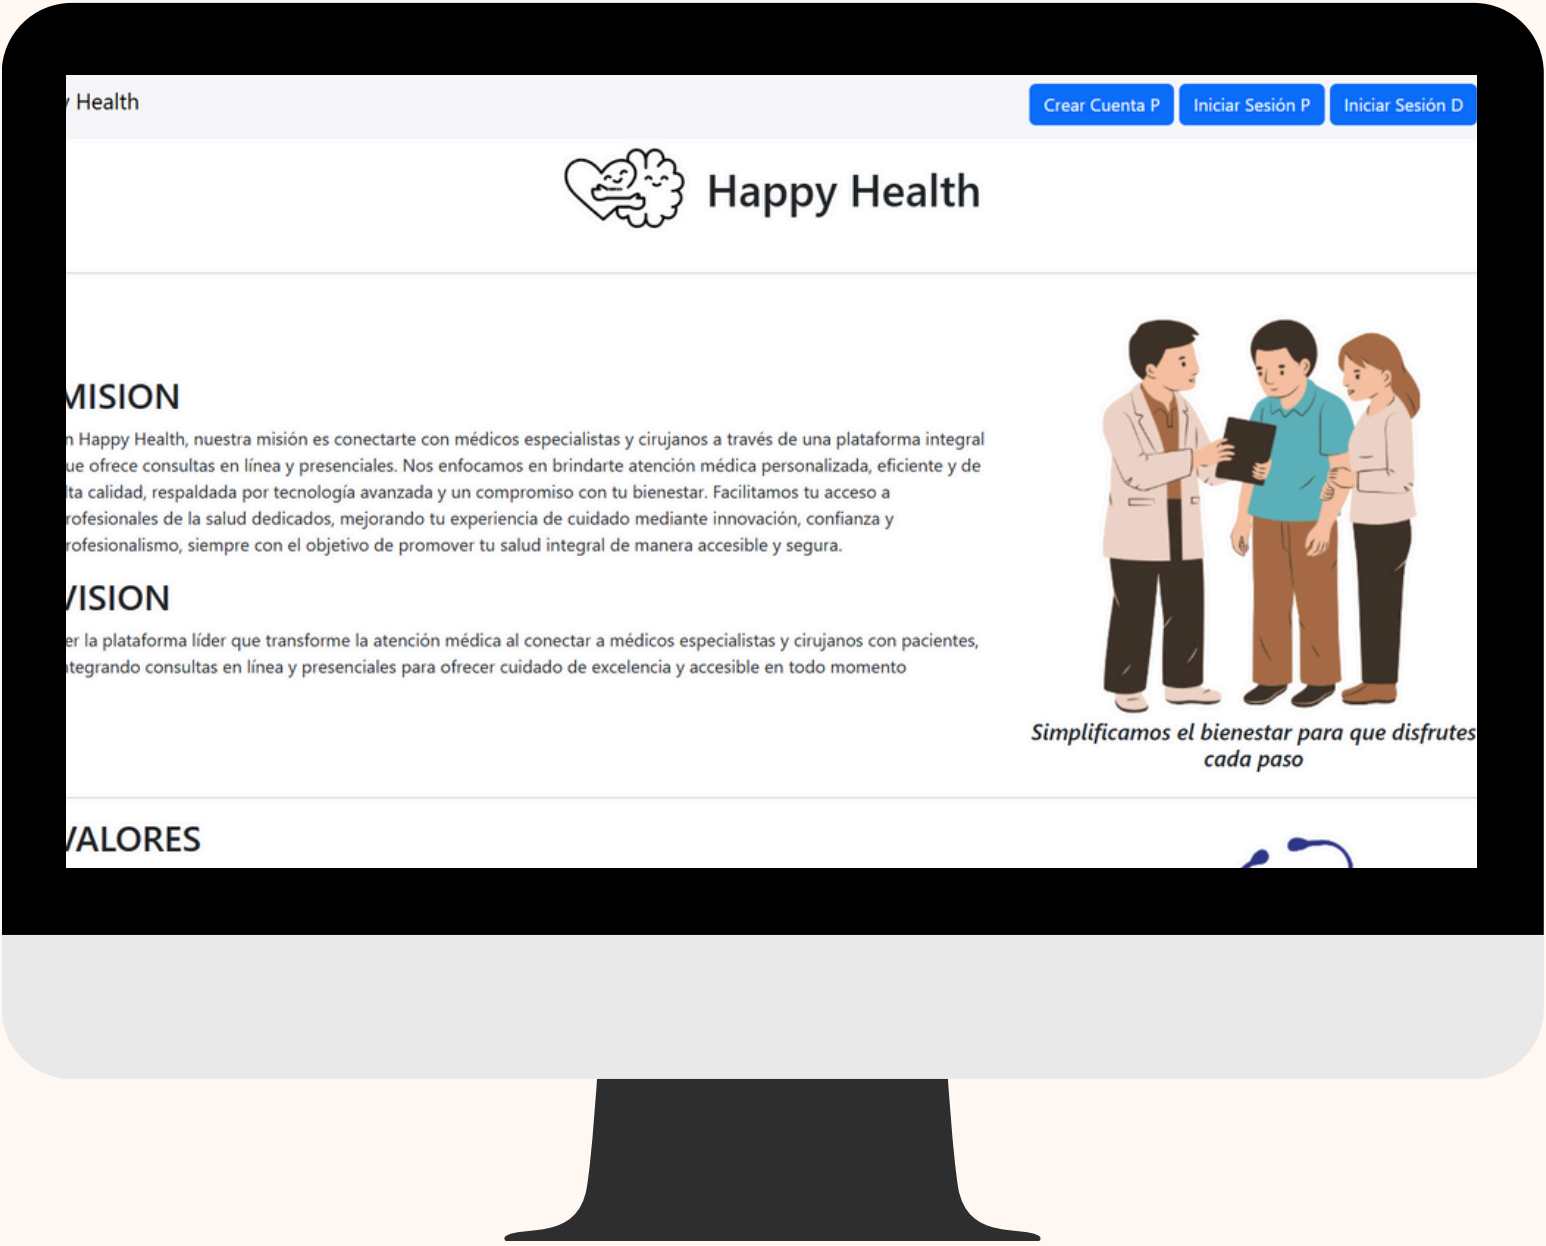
Health

Crear Cuenta P Iniciar Sesión P Iniciar Sesión D

Happy Health

MISION

n Happy Health, nuestra misión es conectarte con médicos especialistas y cirujanos a través de una plataforma integral ue ofrece consultas en línea y presenciales. Nos enfocamos en brindarte atención médica personalizada, eficiente y de lta calidad, respaldada por tecnología avanzada y un compromiso con tu bienestar. Facilitamos tu acceso a rofesionales de la salud dedicados, mejorando tu experiencia de cuidado mediante innovación, confianza y rofesionalismo, siempre con el objetivo de promover tu salud integral de manera accesible y segura.

ISION

er la plataforma líder que transforme la atención médica al conectar a médicos especialistas y cirujanos con pacientes, tegrando consultas en línea y presenciales para ofrecer cuidado de excelencia y accesible en todo momento

Simplificamos el bienestar para que disfrutes cada paso

ALORES